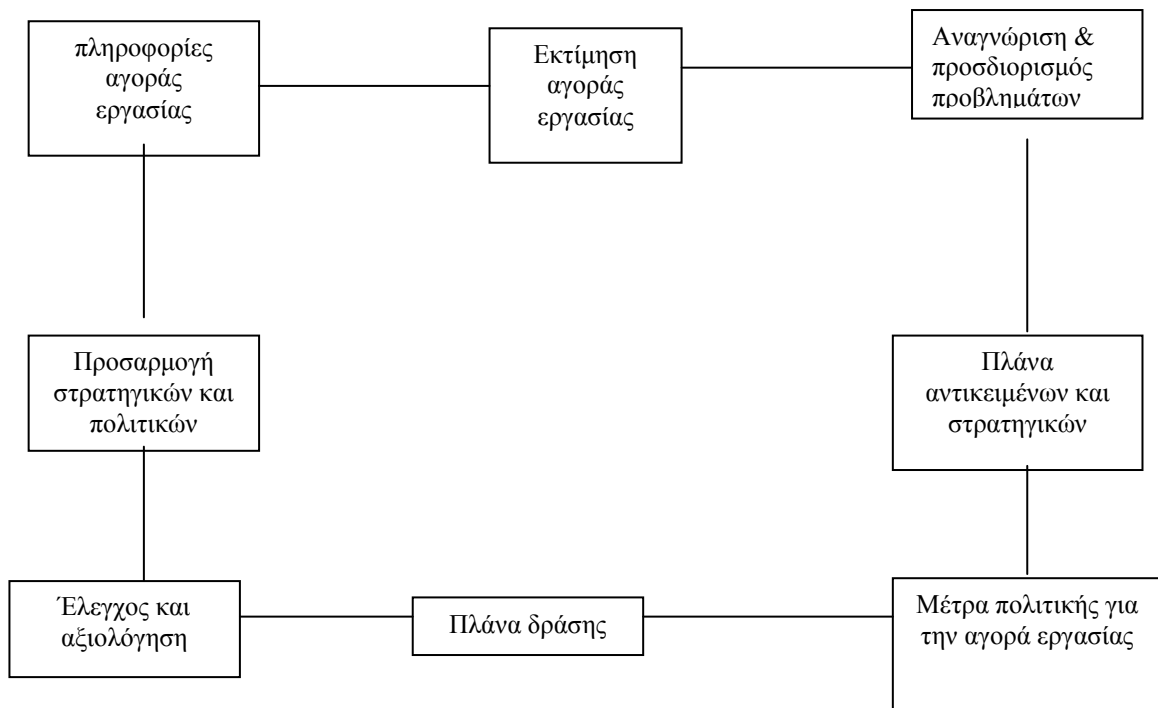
πληροφορίες αγοράς εργασίας

Εκτίμηση αγοράς εργασίας

Αναγνώριση & προσδιορισμός προβλημάτων

Πλάνα αντικειμένων και στρατηγικών

Μέτρα πολιτικής για την αγορά εργασίας

Πλάνα δράσης

Έλεγχος και αξιολόγηση

Προσαρμογή στρατηγικών και πολιτικών